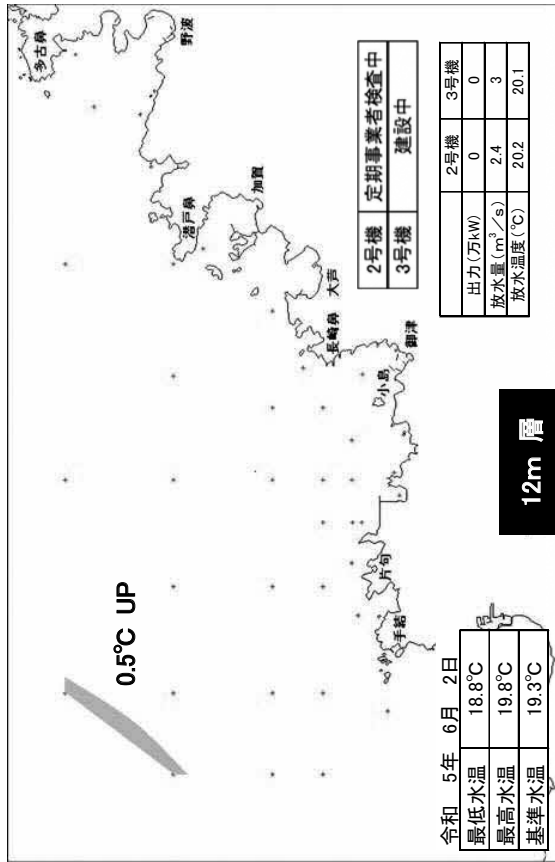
令和　5年　6月　2日

| 最低水温 | 18.8℃ |
|---|---|
| 最高水温 | 19.8℃ |
| 基準水温 | 19.3℃ |

0.5℃ UP

12m 層

| 2号機 | 定期事業者検査中 |
|---|---|
| 3号機 | 建設中 |

| | 2号機 | 3号機 |
|---|---|---|
| 出力(万kW) | 0 | 0 |
| 放水量($m^3$/s) | 2.4 | 3 |
| 放水温度(℃) | 20.2 | 20.1 |

多古鼻
野波
加賀
潜戸鼻
大芦
長崎鼻
御津
小島
片句
手結